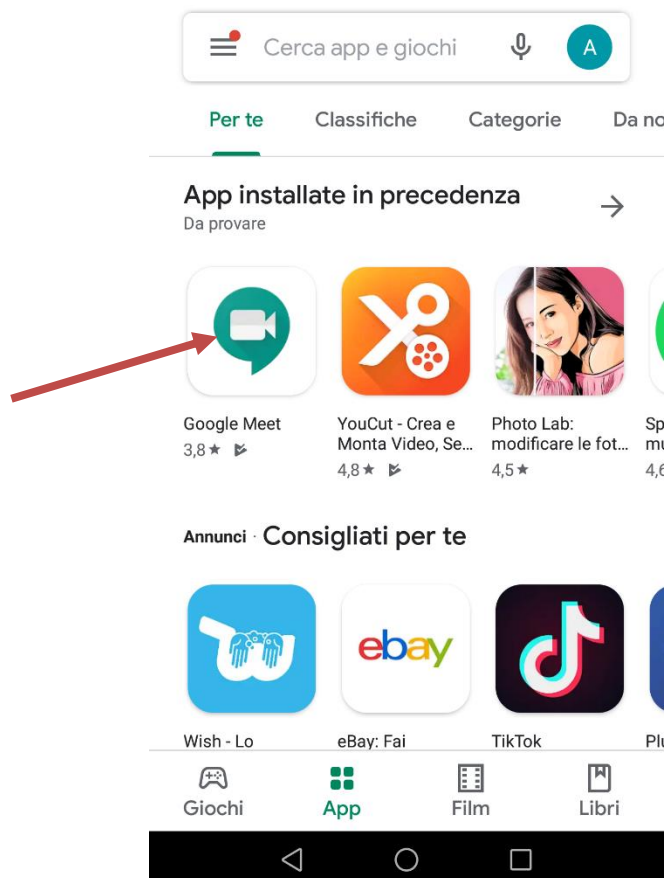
Cerca app e giochi

A

Per te Classifiche Categorie Da no

App installate in precedenza
Da provare

Google Meet
3,8 ★

YouCut - Crea e Monta Video, Se…
4,8 ★

Photo Lab: modificare le fot…
4,5 ★

Sp
mu
4,6

Annunci · Consigliati per te

ebay

Wish - Lo

eBay: Fai

TikTok

Plu

Giochi App Film Libri